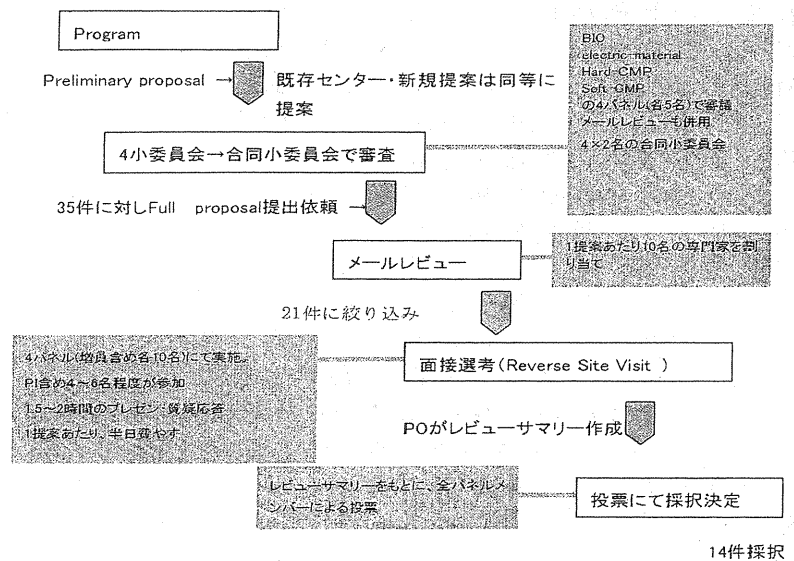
Program

Preliminary proposal

既存センター・新規提案は同等に提案

BIO
electric material
Hard-CMP
Soft-CMP
の4パネル(各5名)で審議
メールレビューも併用
4×2名の合同小委員会

4小委員会→合同小委員会で審査

35件に対しFull proposal提出依頼

メールレビュー

1提案あたり10名の専門家を割り当て

21件に絞り込み

4パネル(増員含め各10名)にて実施。
PI含め4〜6名程度が参加
1.5〜2時間のプレゼン・質疑応答
1提案あたり、半日費やす

面接選考(Reverse Site Visit)

POがレビューサマリー作成

レビューサマリーをもとに、全パネルメンバーによる投票

投票にて採択決定

14件採択